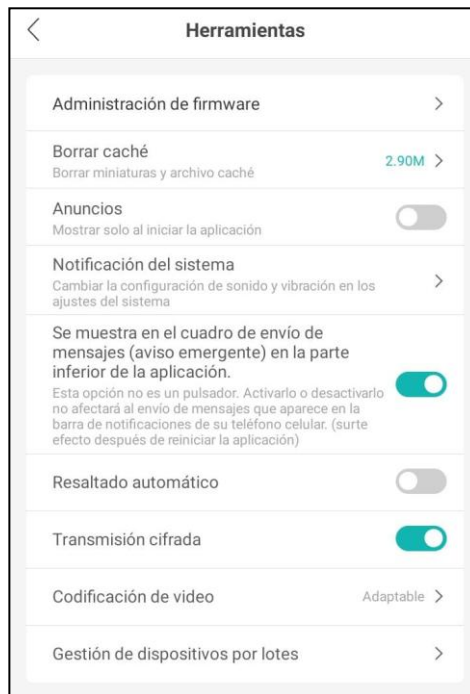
Herramientas

Administración de firmware

Borrar caché
Borrar miniaturas y archivo caché
2.90M

Anuncios
Mostrar solo al iniciar la aplicación

Notificación del sistema
Cambiar la configuración de sonido y vibración en los ajustes del sistema

Se muestra en el cuadro de envío de mensajes (aviso emergente) en la parte inferior de la aplicación.
Esta opción no es un pulsador. Activarlo o desactivarlo no afectará al envío de mensajes que aparece en la barra de notificaciones de su teléfono celular. (surte efecto después de reiniciar la aplicación)

Resaltado automático

Transmisión cifrada

Codificación de video
Adaptable

Gestión de dispositivos por lotes